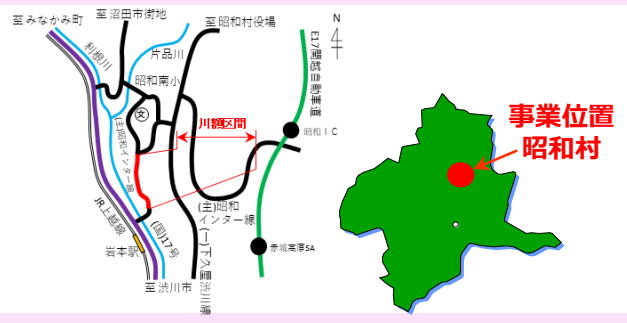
至みなかみ町
至沼田市街地
至昭和村役場
N
片品川
E17関越自動車道
利根川
昭和南小
文
川額区間
昭和ＩＣ
(主)昭和インター線
JR上越線
(国)17号
(主)昭和インター線
(一)下久屋渋川線
赤城高原SA
岩本駅
至渋川市
事業位置
昭和村